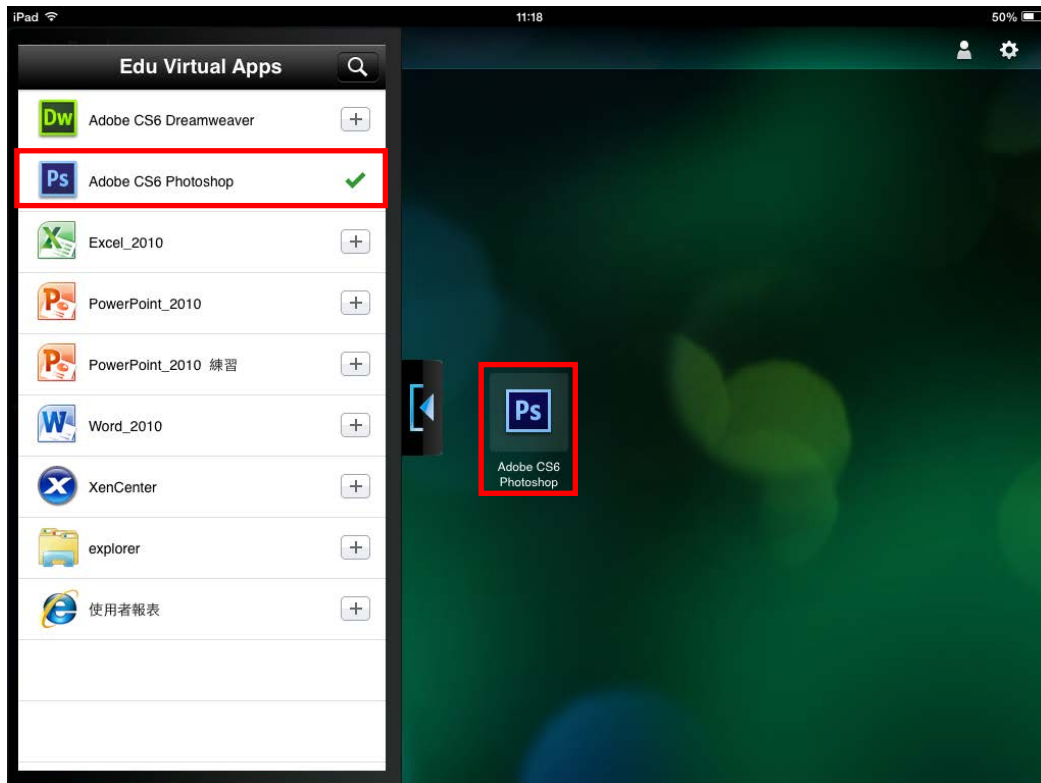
iPad 11:18 50%

Edu Virtual Apps

Dw Adobe CS6 Dreamweaver +

Ps Adobe CS6 Photoshop ✓

Excel_2010 +

PowerPoint_2010 +

PowerPoint_2010 練習 +

Word_2010 +

XenCenter +

explorer +

使用者報表 +

Ps
Adobe CS6 Photoshop